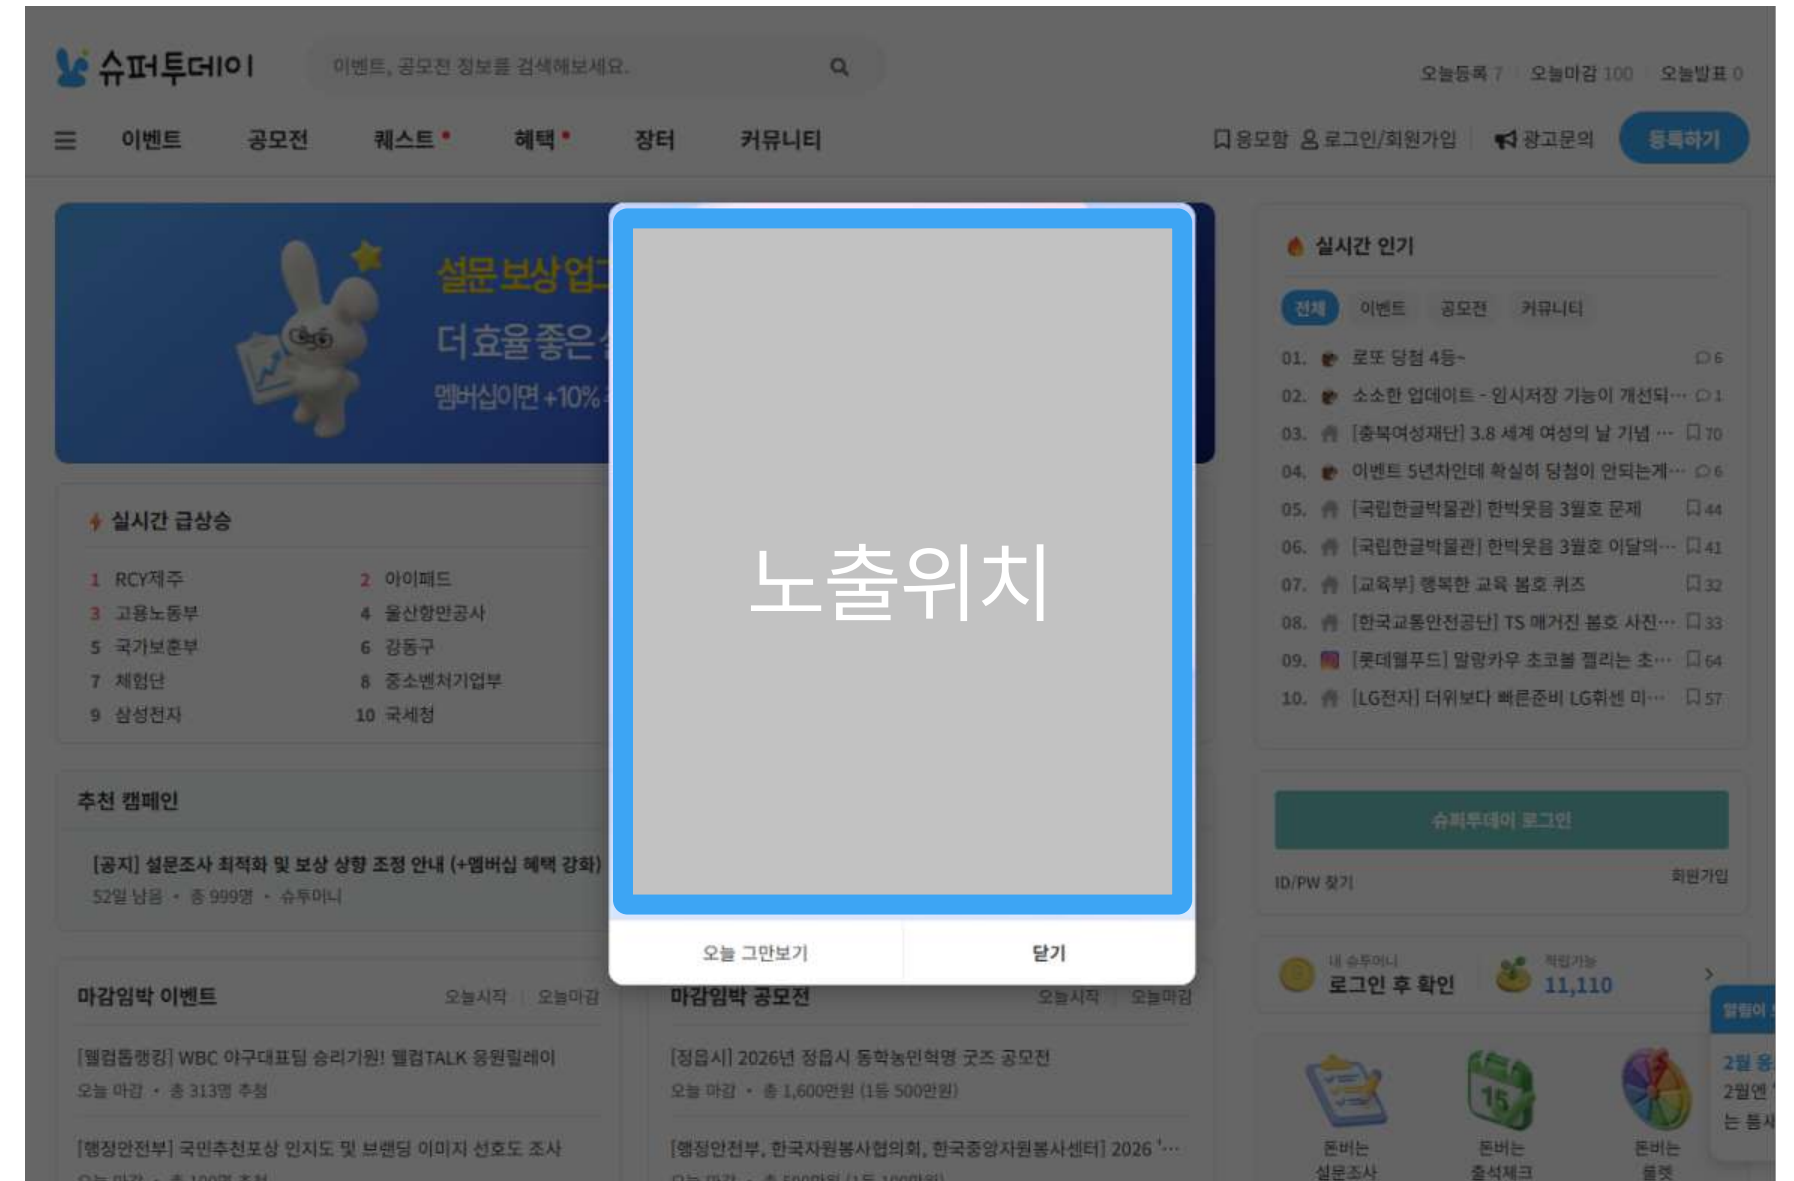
슈퍼투데이

이벤트, 공모전 정보를 검색해보세요.

오늘등록 7 오늘마감 100 오늘발표 0

이벤트 공모전 퀘스트 혜택 장터 커뮤니티

응모함 로그인/회원가입 광고문의 등록하기

설문 보상업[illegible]
더 효율 좋은 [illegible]
멤버십이면 +10% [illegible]

노출위치

오늘 그만보기 닫기

실시간 급상승

1 RCY제주
2 아이패드
3 고용노동부
4 울산항만공사
5 국가보훈부
6 강동구
7 체험단
8 중소벤처기업부
9 삼성전자
10 국세청

추천 캠페인

[공지] 설문조사 최적화 및 보상 상향 조정 안내 (+멤버십 혜택 강화)
52일 남음 · 총 999명 · 슈투머니

마감임박 이벤트 오늘시작 오늘마감

[웰컴톱랭킹] WBC 야구대표팀 승리기원! 웰컴TALK 응원릴레이
오늘 마감 · 총 313명 추첨

[행정안전부] 국민추천포상 인지도 및 브랜딩 이미지 선호도 조사

마감임박 공모전 오늘시작 오늘마감

[정읍시] 2026년 정읍시 동학농민혁명 굿즈 공모전
오늘 마감 · 총 1,600만원 (1등 500만원)

[행정안전부, 한국자원봉사협의회, 한국중앙자원봉사센터] 2026 '…

실시간 인기

전체 이벤트 공모전 커뮤니티

01. 로또 당첨 4등~ 6
02. 소소한 업데이트 - 임시저장 기능이 개선되… 1
03. [충북여성재단] 3.8 세계 여성의 날 기념 … 70
04. 이벤트 5년차인데 확실히 당첨이 안되는게… 6
05. [국립한글박물관] 한박웃음 3월호 문제 44
06. [국립한글박물관] 한박웃음 3월호 이달의… 41
07. [교육부] 행복한 교육 봄호 퀴즈 32
08. [한국교통안전공단] TS 매거진 봄호 사진… 33
09. [롯데웰푸드] 말랑카우 초코볼 젤리는 초… 64
10. [LG전자] 더위보다 빠른준비 LG휘센 미… 57

슈퍼투데이 로그인

ID/PW 찾기 회원가입

내 슈투머니
로그인 후 확인
적립가능
11,110

돈버는 설문조사
돈버는 출석체크
돈버는 룰렛

알림이
2월 응
2월엔
는 틈시